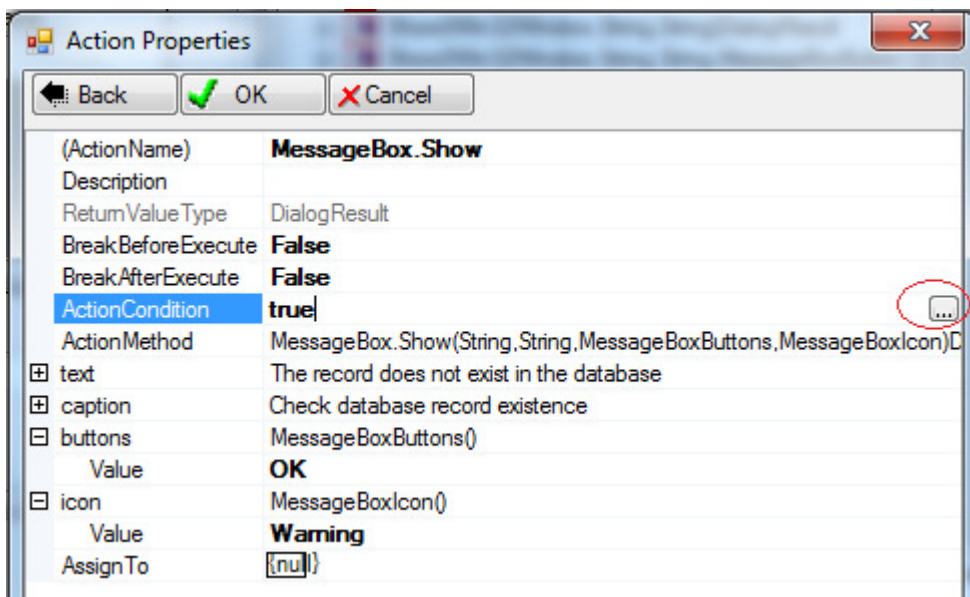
Action Properties

Back OK Cancel

| | |
|---|---|
| (ActionName) | MessageBox.Show |
| Description | |
| ReturnValueType | DialogResult |
| BreakBeforeExecute | False |
| BreakAfterExecute | False |
| ActionCondition | true ... |
| ActionMethod | MessageBox.Show(String,String,MessageBoxButtons,MessageBoxIcon)D |
| ⊞ text | The record does not exist in the database |
| ⊞ caption | Check database record existence |
| ⊟ buttons | MessageBoxButtons() |
| Value | OK |
| ⊟ icon | MessageBoxIcon() |
| Value | Warning |
| AssignTo | {null} |